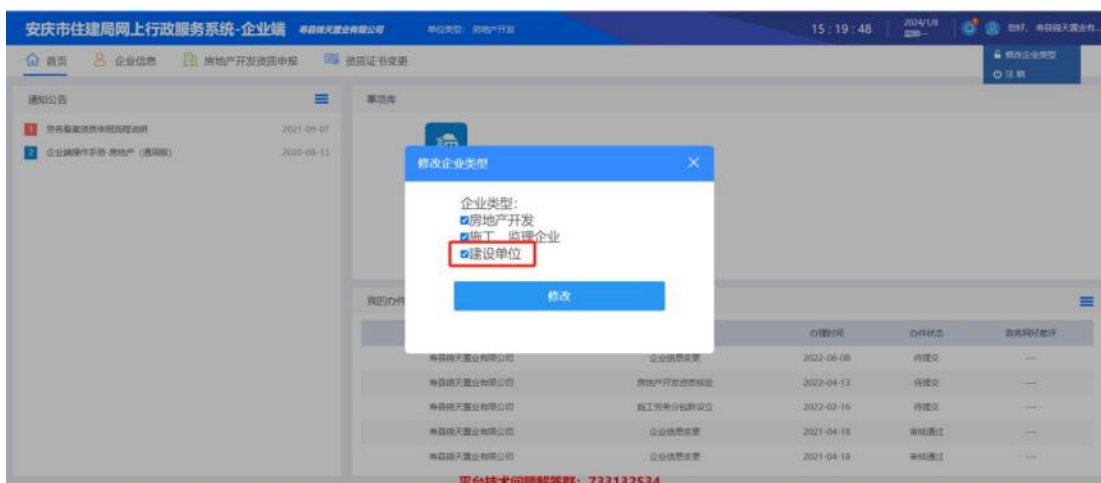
安庆市住建局网上行政服务系统-企业端 寿县锦天置业有限公司 单位类型：房地产开发 15:19:48 2024/1/8 星期一 您好，寿县锦天置业有...

首页 企业信息 房地产开发资质申报 资质证书变更 修改企业类型 注销

通知公告

1 劳务备案资质申报流程说明 2021-09-07

2 企业端操作手册-房地产（通用版） 2020-08-13

事项库

修改企业类型 ×

企业类型：
房地产开发
施工、监理企业
建设单位

修改

我的办件

| | | 办理时间 | 办件状态 | 政务服务好差评 |
|---|---|---|---|---|
| 寿县锦天置业有限公司 | 企业信息变更 | 2022-06-08 | 待提交 | --- |
| 寿县锦天置业有限公司 | 房地产开发资质核定 | 2022-04-13 | 待提交 | --- |
| 寿县锦天置业有限公司 | 施工劳务分包新设立 | 2022-02-16 | 待提交 | --- |
| 寿县锦天置业有限公司 | 企业信息变更 | 2021-04-18 | 审核通过 | --- |
| 寿县锦天置业有限公司 | 企业信息变更 | 2021-04-18 | 审核通过 | --- |

平台技术问题解答群：733132534